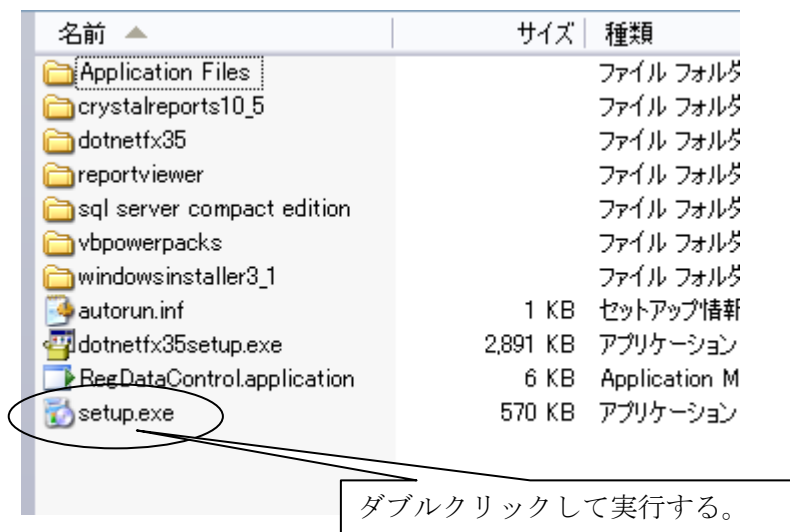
| 名前 ▲ | サイズ | 種類 |
|---|---|---|
| Application Files | | ファイル フォルダ |
| crystalreports10_5 | | ファイル フォルダ |
| dotnetfx35 | | ファイル フォルダ |
| reportviewer | | ファイル フォルダ |
| sql server compact edition | | ファイル フォルダ |
| vbpowerpacks | | ファイル フォルダ |
| windowsinstaller3_1 | | ファイル フォルダ |
| autorun.inf | 1 KB | セットアップ情報 |
| dotnetfx35setup.exe | 2,891 KB | アプリケーション |
| RegDataControl.application | 6 KB | Application M |
| setup.exe | 570 KB | アプリケーション |

ダブルクリックして実行する。